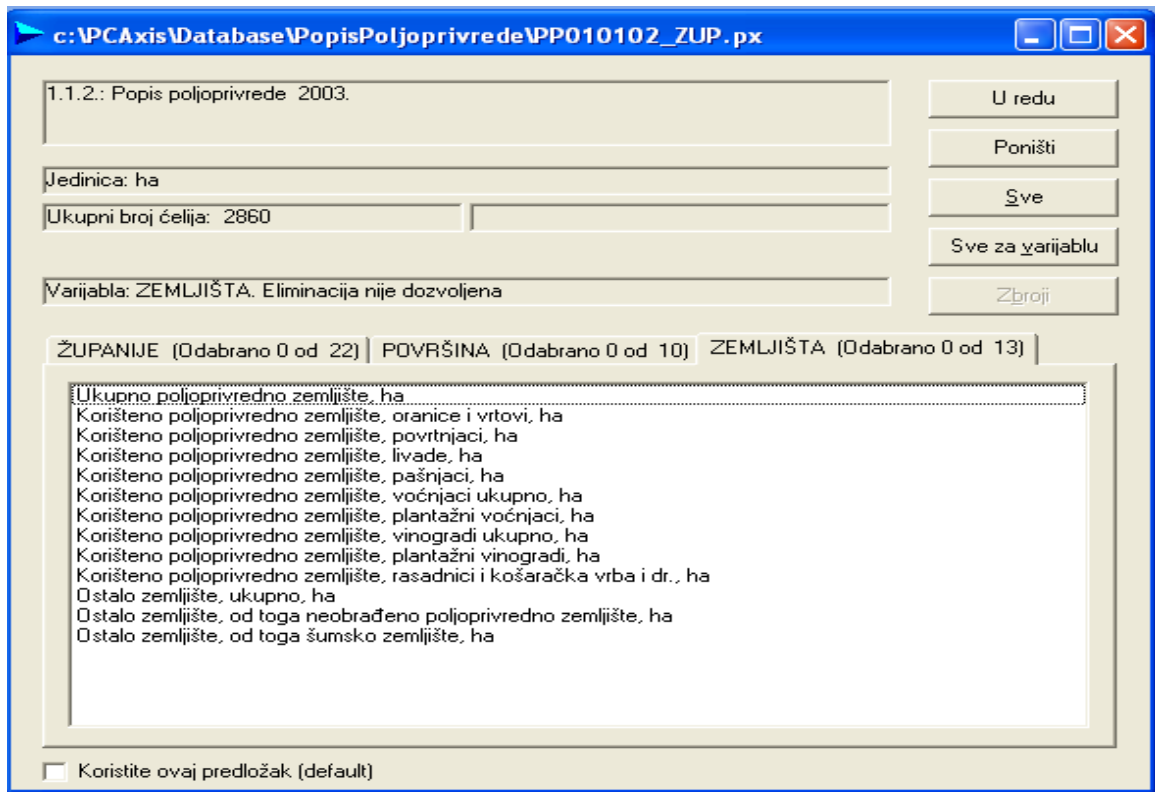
c:\PCAxis\Database\PopisPoljoprivrede\PP010102_ZUP.px

1.1.2.: Popis poljoprivrede 2003.

Jedinica: ha

Ukupni broj ćelija: 2860

Varijabla: ZEMLJIŠTA. Eliminacija nije dozvoljena

U redu

Poništi

Sve

Sve za varijablu

Zbroji

ŽUPANIJE (Odabrano 0 od 22)

POVRŠINA (Odabrano 0 od 10)

ZEMLJIŠTA (Odabrano 0 od 13)

Ukupno poljoprivredno zemljište, ha
Korišteno poljoprivredno zemljište, oranice i vrtovi, ha
Korišteno poljoprivredno zemljište, povrtnjaci, ha
Korišteno poljoprivredno zemljište, livade, ha
Korišteno poljoprivredno zemljište, pašnjaci, ha
Korišteno poljoprivredno zemljište, voćnjaci ukupno, ha
Korišteno poljoprivredno zemljište, plantažni voćnjaci, ha
Korišteno poljoprivredno zemljište, vinogradi ukupno, ha
Korišteno poljoprivredno zemljište, plantažni vinogradi, ha
Korišteno poljoprivredno zemljište, rasadnici i košaračka vrba i dr., ha
Ostalo zemljište, ukupno, ha
Ostalo zemljište, od toga neobrađeno poljoprivredno zemljište, ha
Ostalo zemljište, od toga šumsko zemljište, ha

Koristite ovaj predložak (default)